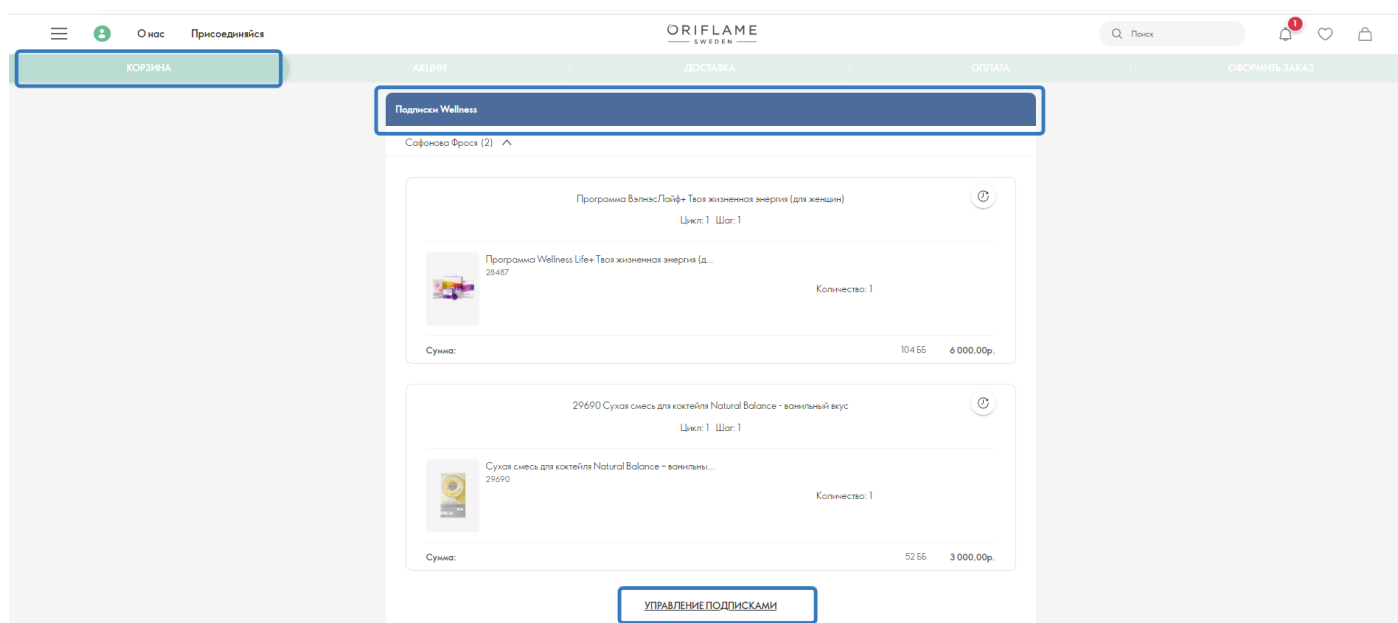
О нас Присоединяйся

ORIFLAME
SWEDEN

Поиск

1

КОРЗИНА АКЦИИ ДОСТАВКА ОПЛАТА ОФОРМИТЬ ЗАКАЗ

Подписки Wellness

Сафонова Фрося (2)

Программа ВэлнэсЛайф+ Твоя жизненная энергия (для женщин)

Цикл: 1 Шаг: 1

Программа Wellness Life+ Твоя жизненная энергия (д...
28487

Количество: 1

Сумма: 104 ББ 6 000,00р.

29690 Сухая смесь для коктейля Natural Balance - ванильный вкус

Цикл: 1 Шаг: 1

Сухая смесь для коктейля Natural Balance - ванильны...
29690

Количество: 1

Сумма: 52 ББ 3 000,00р.

УПРАВЛЕНИЕ ПОДПИСКАМИ